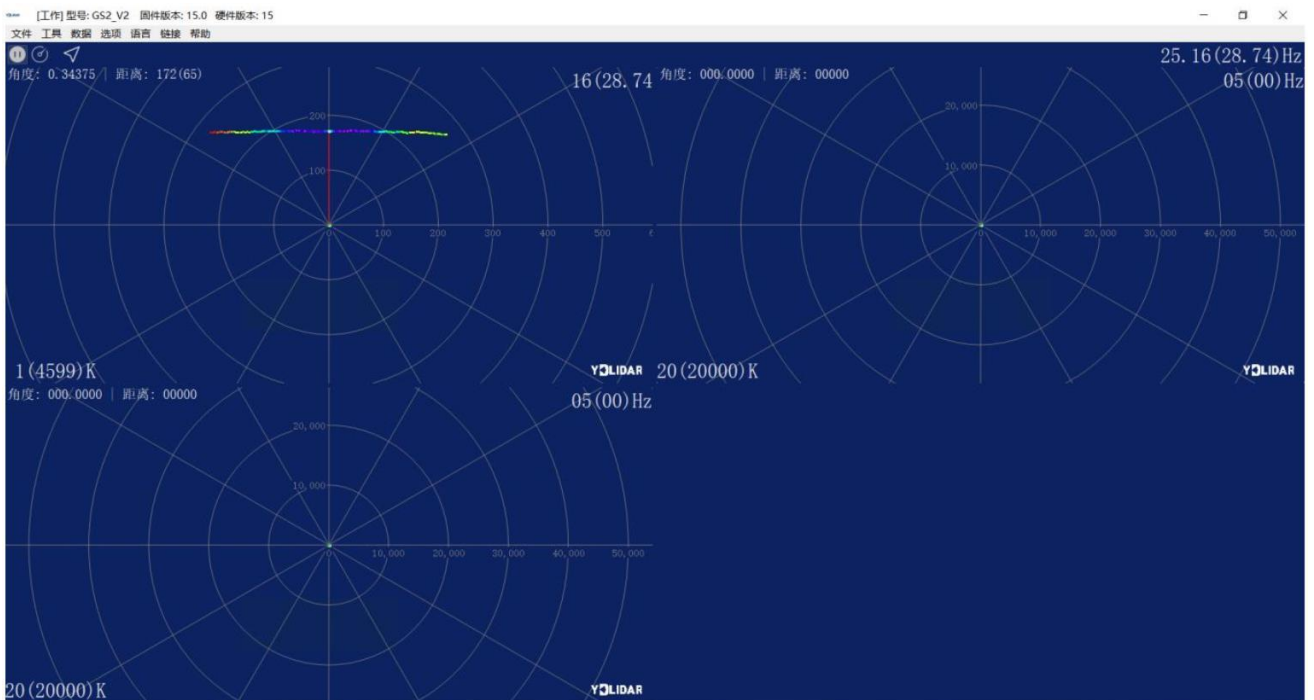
[工作] 型号: GS2_V2 固件版本: 15.0 硬件版本: 15
文件 工具 数据 选项 语言 链接 帮助

角度: 0.34375 | 距离: 172(65)
16(28.74
200
100
100
200
300
400
500
1(4599)K
YDLIDAR

角度: 000.0000 | 距离: 00000
25.16(28.74)Hz
05(00)Hz
20,000
10,000
10,000
20,000
30,000
40,000
50,000
20(20000)K
YDLIDAR

角度: 000.0000 | 距离: 00000
05(00)Hz
20,000
10,000
10,000
20,000
30,000
40,000
50,000
20(20000)K
YDLIDAR